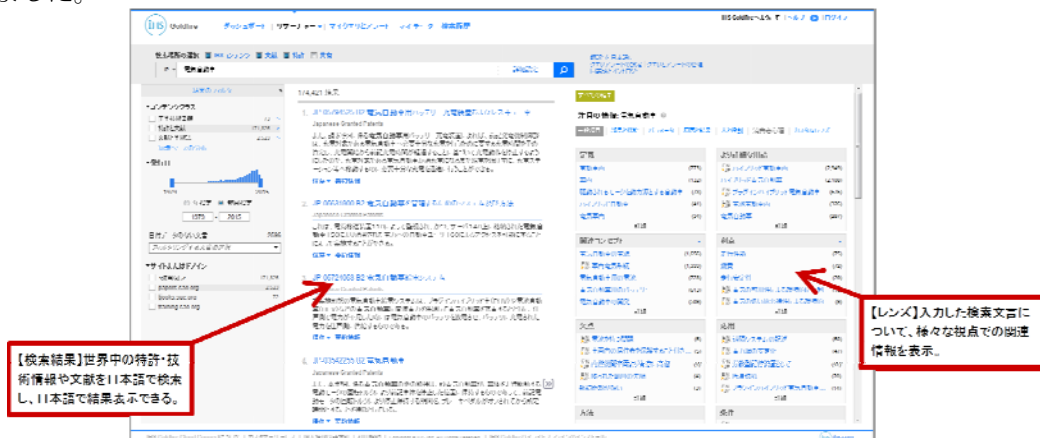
IHS Goldfire
ダッシュボード | リサーチャー | マイクリップボード | マイデータ | 検索履歴
IHS Goldfireへようこそ | ヘルプ | ログアウト
1/4,401 件表示
Japanese Granted Patents
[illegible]
【検索結果】世界中の特許・技術情報や文献を11本語で検索し、11本語で結果表示できる。
【レンズ】入力した検索文言について、様々な視点での関連情報を表示。
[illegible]